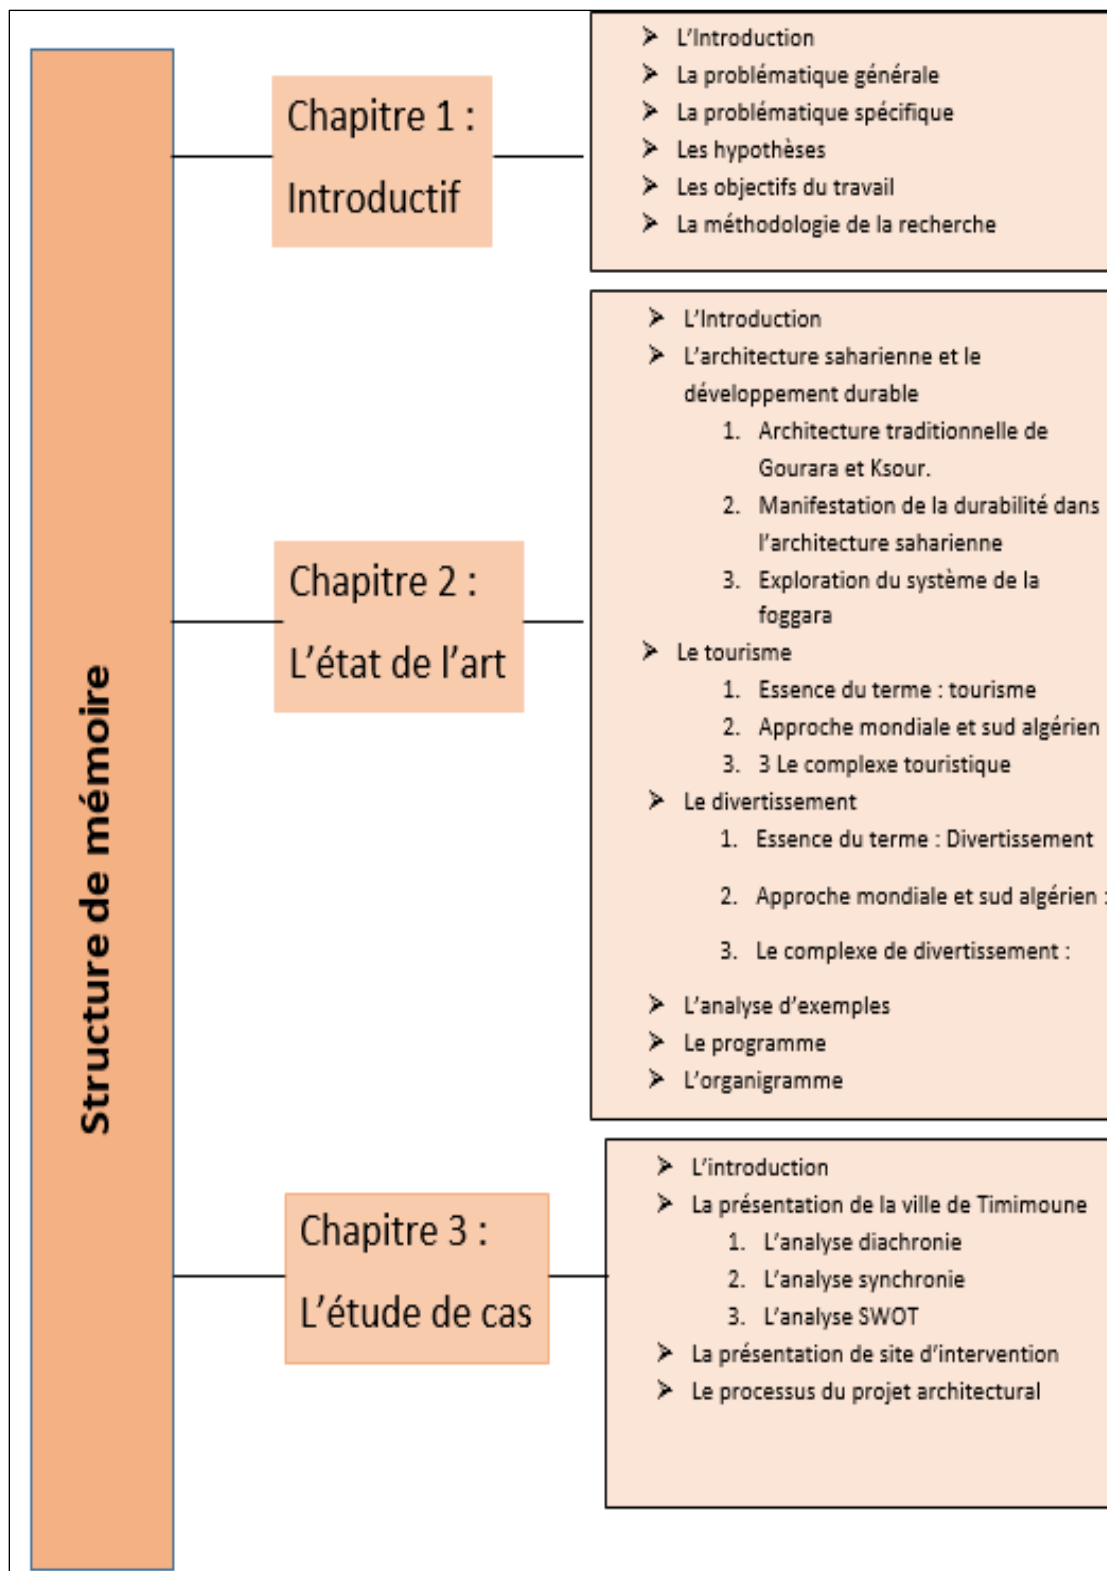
Structure de mémoire

Chapitre 1 :
Introductif

- L'Introduction
- La problématique générale
- La problématique spécifique
- Les hypothèses
- Les objectifs du travail
- La méthodologie de la recherche

Chapitre 2 :
L'état de l'art

- L'Introduction
- L'architecture saharienne et le développement durable
  1. Architecture traditionnelle de Gourara et Ksour.
  2. Manifestation de la durabilité dans l'architecture saharienne
  3. Exploration du système de la foggara
- Le tourisme
  1. Essence du terme : tourisme
  2. Approche mondiale et sud algérien
  3. 3 Le complexe touristique
- Le divertissement
  1. Essence du terme : Divertissement
  2. Approche mondiale et sud algérien :
  3. Le complexe de divertissement :
- L'analyse d'exemples
- Le programme
- L'organigramme

Chapitre 3 :
L'étude de cas

- L'introduction
- La présentation de la ville de Timimoune
  1. L'analyse diachronie
  2. L'analyse synchronie
  3. L'analyse SWOT
- La présentation de site d'intervention
- Le processus du projet architectural